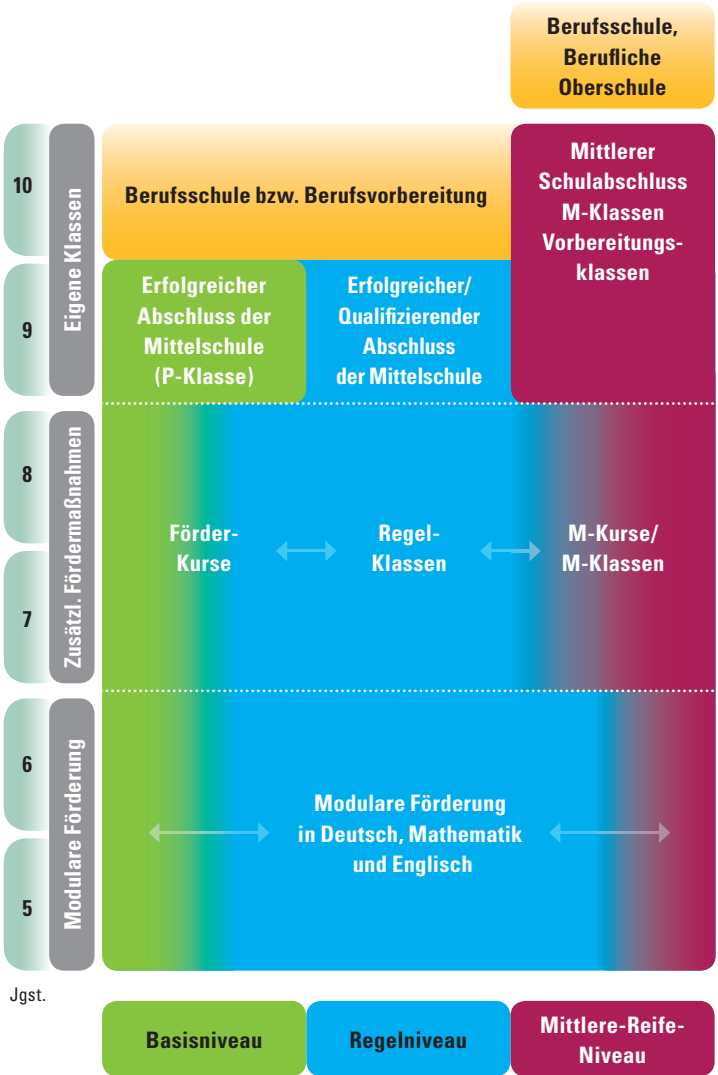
Berufsschule, Berufliche Oberschule

10

9

Eigene Klassen

Berufsschule bzw. Berufsvorbereitung

Mittlerer Schulabschluss M-Klassen Vorbereitungsklassen

Erfolgreicher Abschluss der Mittelschule (P-Klasse)

Erfolgreicher/ Qualifizierender Abschluss der Mittelschule

8

7

Zusätzl. Fördermaßnahmen

Förder-Kurse

Regel-Klassen

M-Kurse/ M-Klassen

6

5

Modulare Förderung

Modulare Förderung in Deutsch, Mathematik und Englisch

Jgst.

Basisniveau

Regelniveau

Mittlere-Reife-Niveau